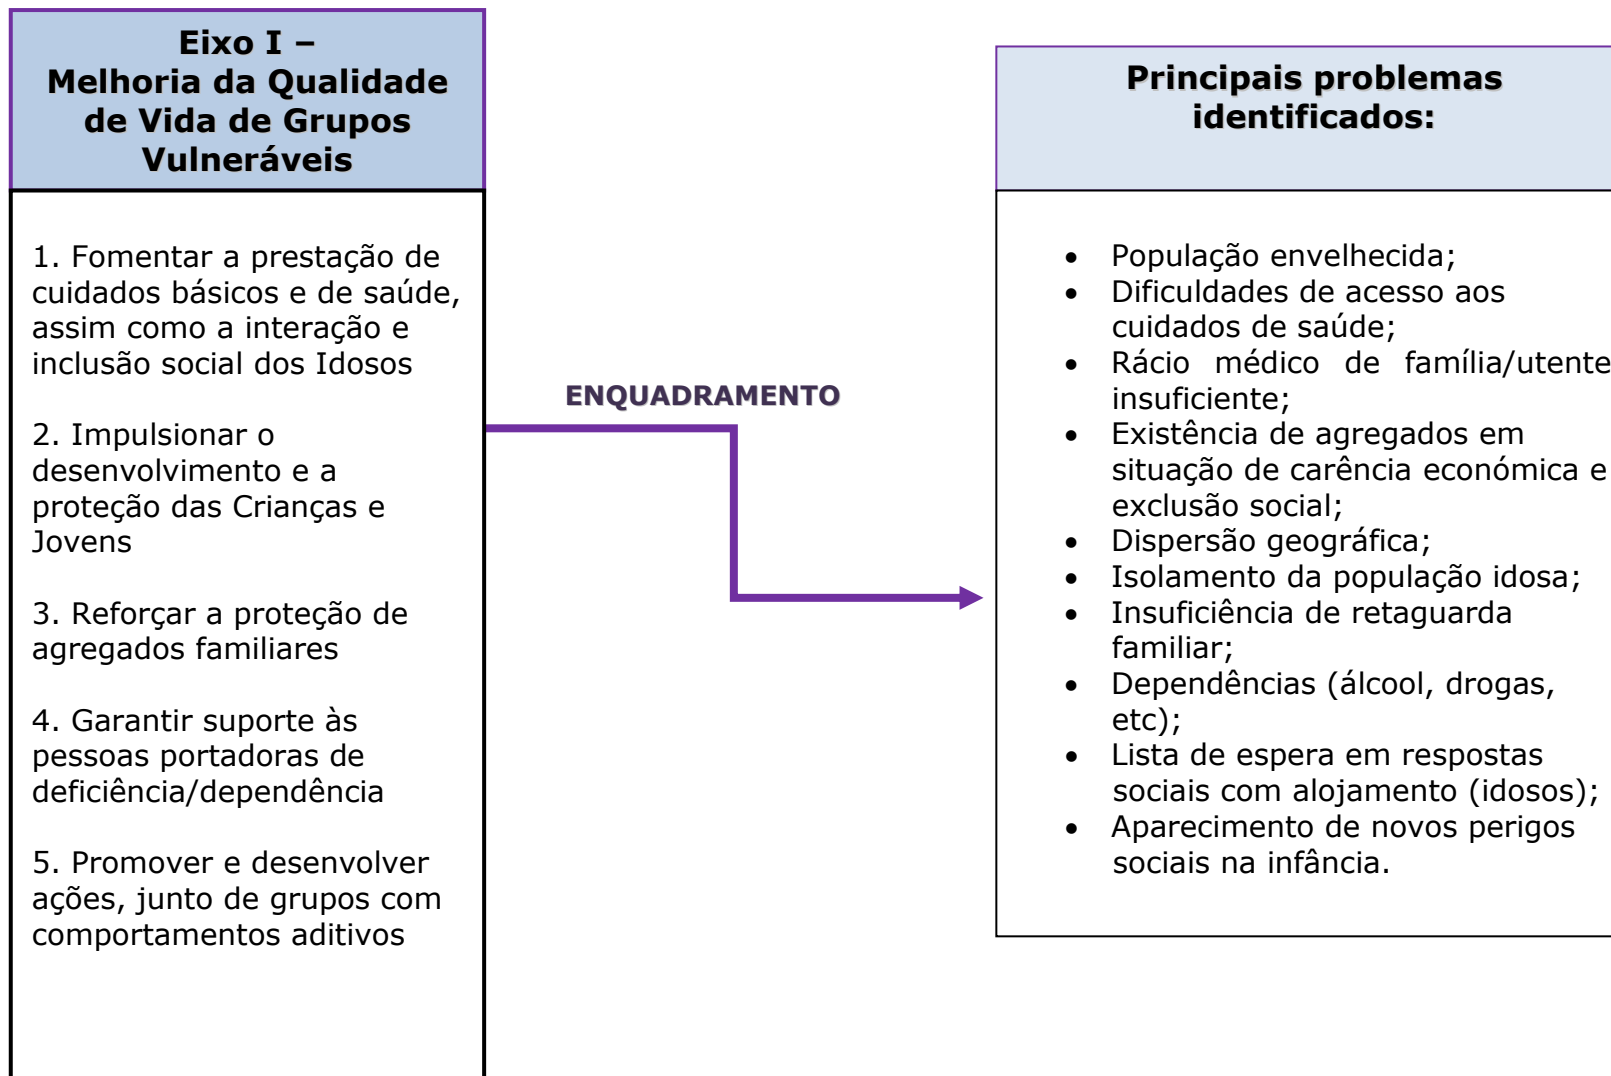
Eixo I –
Melhoria da Qualidade de Vida de Grupos Vulneráveis

1. Fomentar a prestação de cuidados básicos e de saúde, assim como a interação e inclusão social dos Idosos

2. Impulsionar o desenvolvimento e a proteção das Crianças e Jovens

3. Reforçar a proteção de agregados familiares

4. Garantir suporte às pessoas portadoras de deficiência/dependência

5. Promover e desenvolver ações, junto de grupos com comportamentos aditivos

ENQUADRAMENTO

Principais problemas identificados:

- População envelhecida;
- Dificuldades de acesso aos cuidados de saúde;
- Rácio médico de família/utente insuficiente;
- Existência de agregados em situação de carência económica e exclusão social;
- Dispersão geográfica;
- Isolamento da população idosa;
- Insuficiência de retaguarda familiar;
- Dependências (álcool, drogas, etc);
- Lista de espera em respostas sociais com alojamento (idosos);
- Aparecimento de novos perigos sociais na infância.